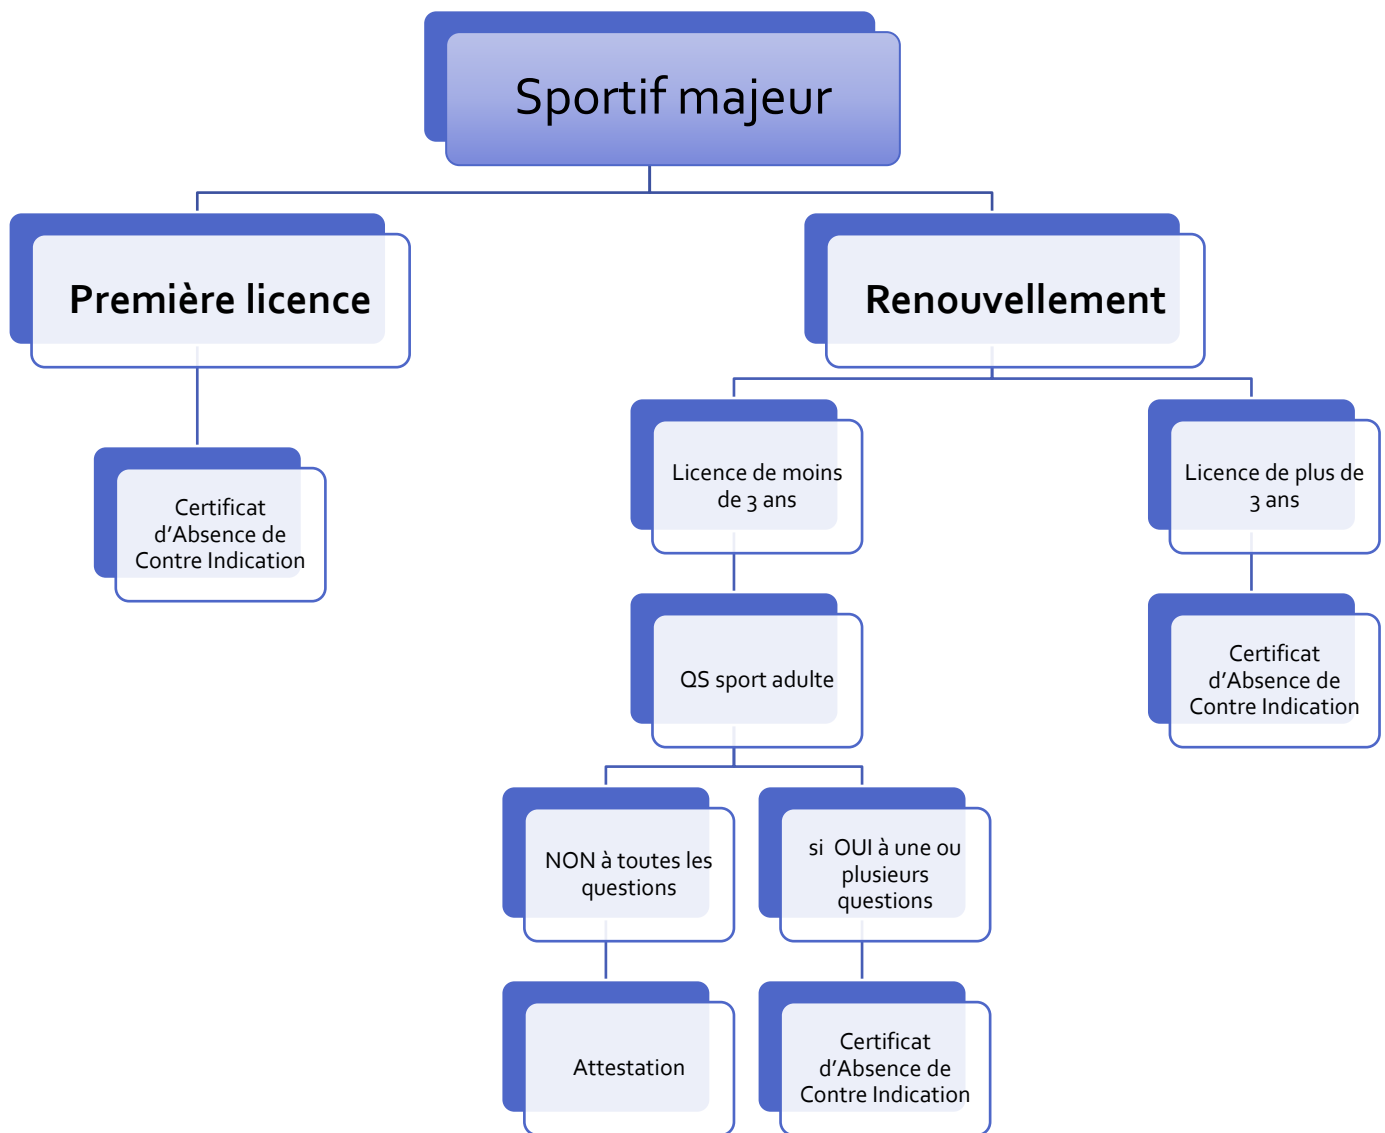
Sportif majeur

Première licence

Certificat d'Absence de Contre Indication

Renouvellement

Licence de moins de 3 ans

QS sport adulte

NON à toutes les questions

Attestation

si OUI à une ou plusieurs questions

Certificat d'Absence de Contre Indication

Licence de plus de 3 ans

Certificat d'Absence de Contre Indication